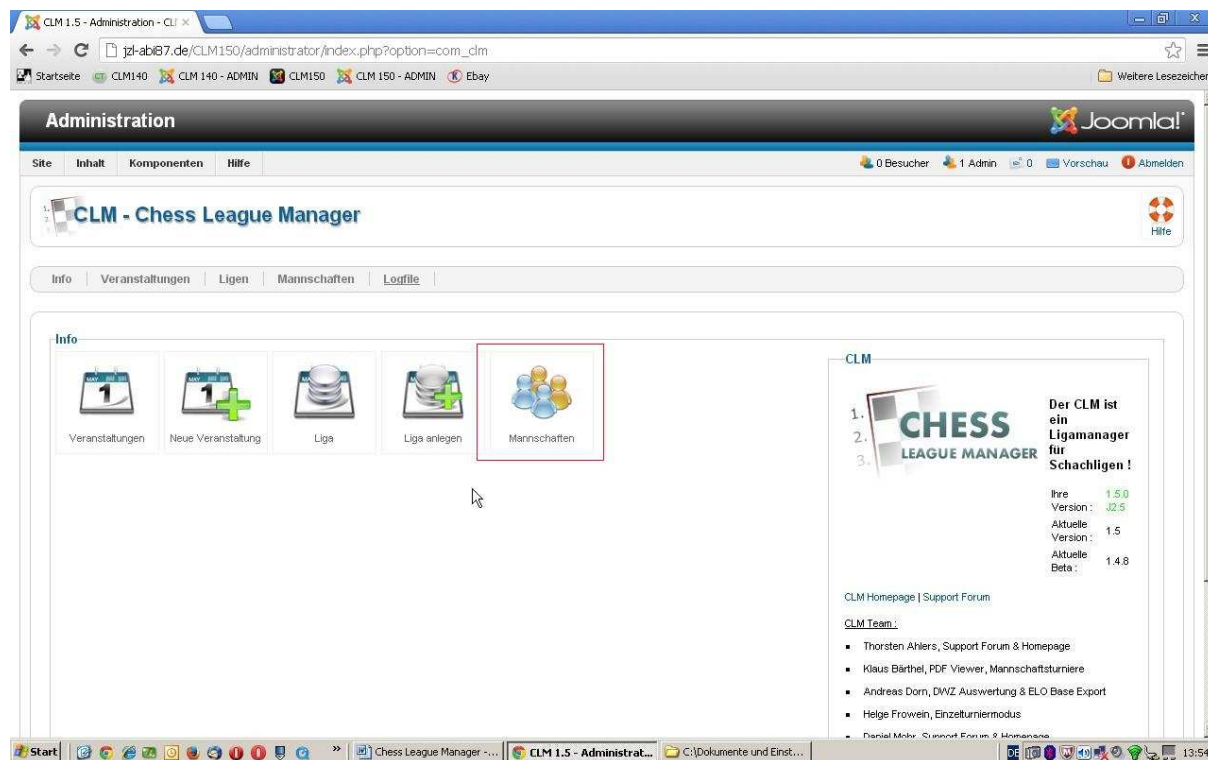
CLM 1.5 - Administration - CL ×

jzl-abi87.de/CLM150/administrator/index.php?option=com_clm

Startseite CLM140 CLM 140 - ADMIN CLM150 CLM 150 - ADMIN Ebay

Weitere Lesezeichen

Administration

Joomla!

Site Inhalt Komponenten Hilfe

0 Besucher 1 Admin 0 Vorschau Abmelden

CLM - Chess League Manager

Hilfe

Info | Veranstaltungen | Ligen | Mannschaften | Logfile

Info

Veranstaltungen

Neue Veranstaltung

Liga

Liga anlegen

Mannschaften

CLM

1. 2. 3. CHESS LEAGUE MANAGER

Der CLM ist ein Ligamanager für Schachligen !

| Ihre Version : | 1.5.0 J2.5 |
|---|---|
| Aktuelle Version : | 1.5 |
| Aktuelle Beta : | 1.4.8 |

CLM Homepage | Support Forum

CLM Team :

- Thorsten Ahlers, Support Forum & Homepage
- Klaus Bärthel, PDF Viewer, Mannschaftsturniere
- Andreas Dorn, DWZ Auswertung & ELO Base Export
- Helge Frowein, Einzelturniermodus
- Daniel Mohr, Support Forum & Homepage

Start

Chess League Manager -...

CLM 1.5 - Administrat...

C:\Dokumente und Einst...

DE

13:54